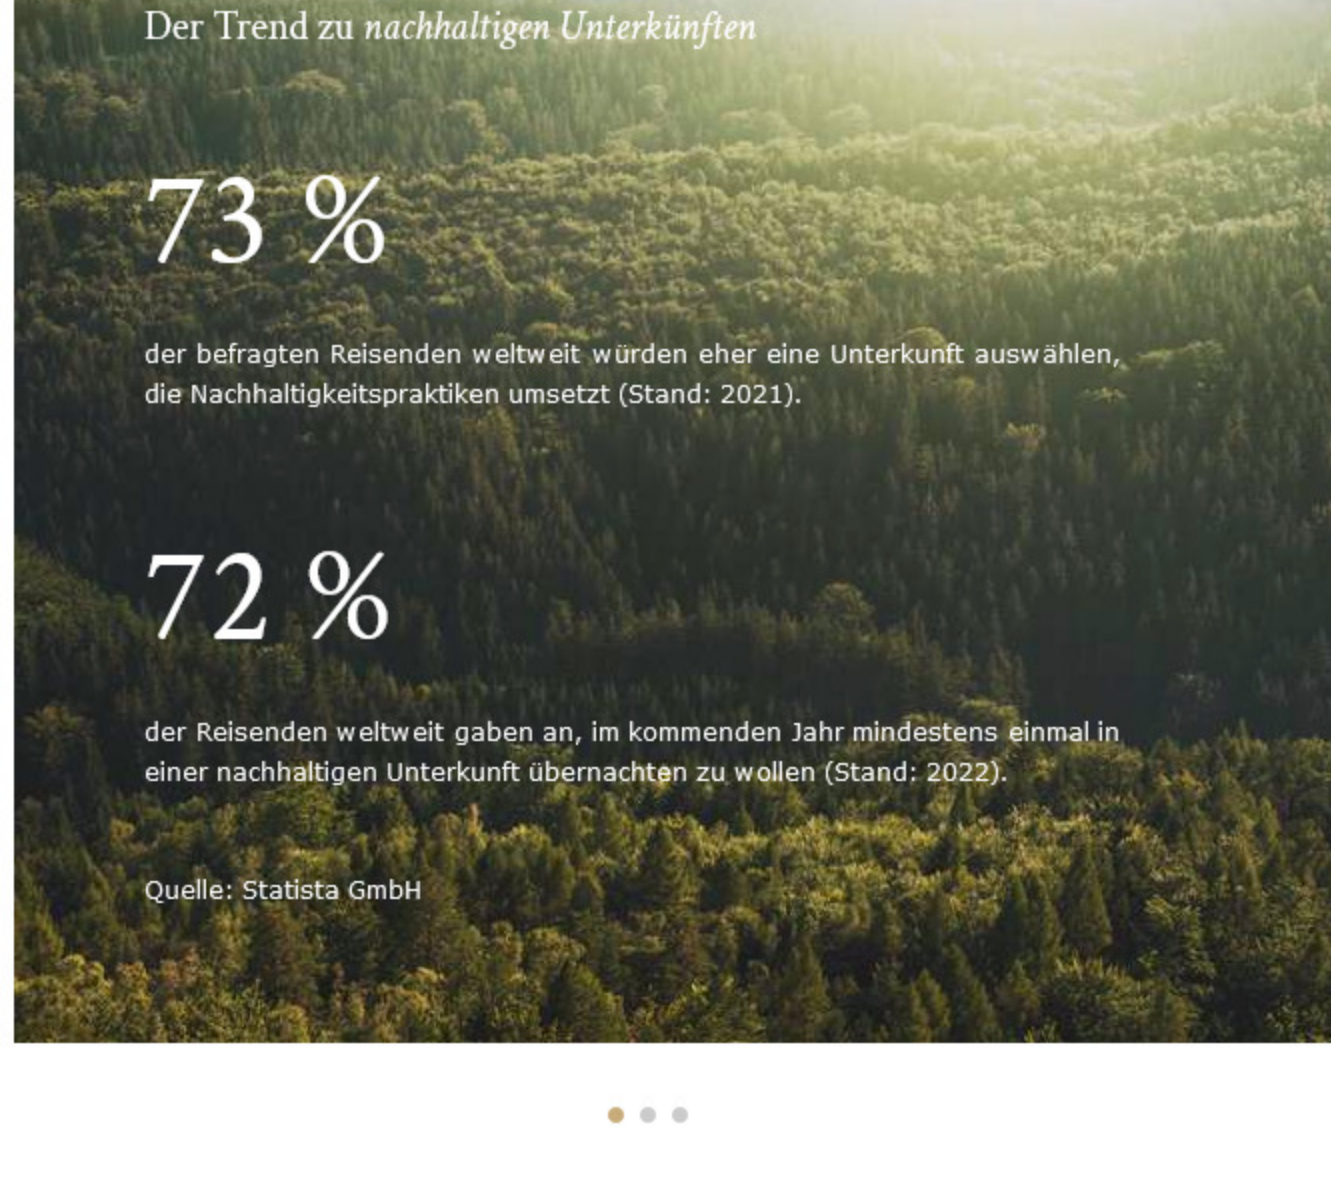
Der Trend zu nachhaltigen Unterkünften

73 %

der befragten Reisenden weltweit würden eher eine Unterkunft auswählen, die Nachhaltigkeitspraktiken umsetzt (Stand: 2021).

72 %

der Reisenden weltweit gaben an, im kommenden Jahr mindestens einmal in einer nachhaltigen Unterkunft übernachten zu wollen (Stand: 2022).

Quelle: Statista GmbH